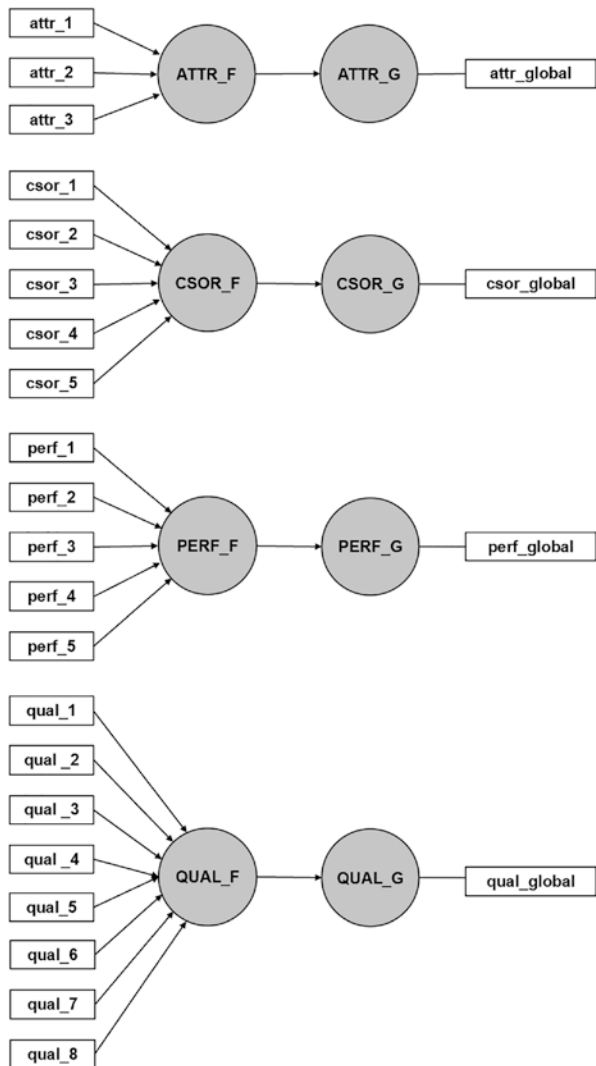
attr_1
attr_2
attr_3
ATTR_F
ATTR_G
attr_global

csor_1
csor_2
csor_3
csor_4
csor_5
CSOR_F
CSOR_G
csor_global

perf_1
perf_2
perf_3
perf_4
perf_5
PERF_F
PERF_G
perf_global

qual_1
qual _2
qual _3
qual _4
qual_5
qual_6
qual_7
qual_8
QUAL_F
QUAL_G
qual_global